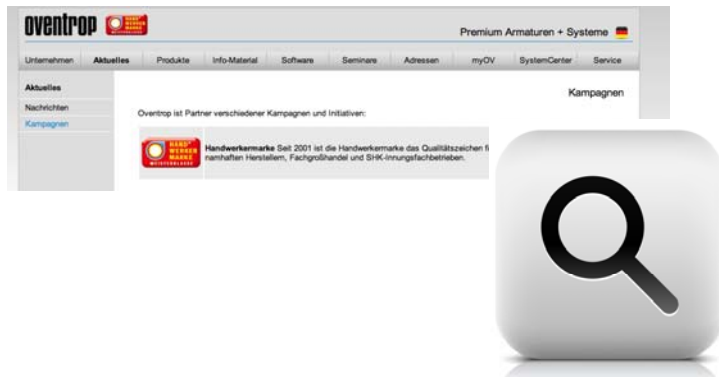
oventrop

HAND WERKER MARKE

Premium Armaturen + Systeme

Unternehmen Aktuelles Produkte Info-Material Software Seminare Adressen myOV SystemCenter Service

Aktuelles

Nachrichten

Kampagnen

Kampagnen

Oventrop ist Partner verschiedener Kampagnen und Initiativen:

HAND WERKER MARKE

**Handwerkermarke** Seit 2001 ist die Handwerkermarke das Qualitätszeichen f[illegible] namhaften Herstellern, Fachgroßhandel und SHK-Innungsfachbetrieben.